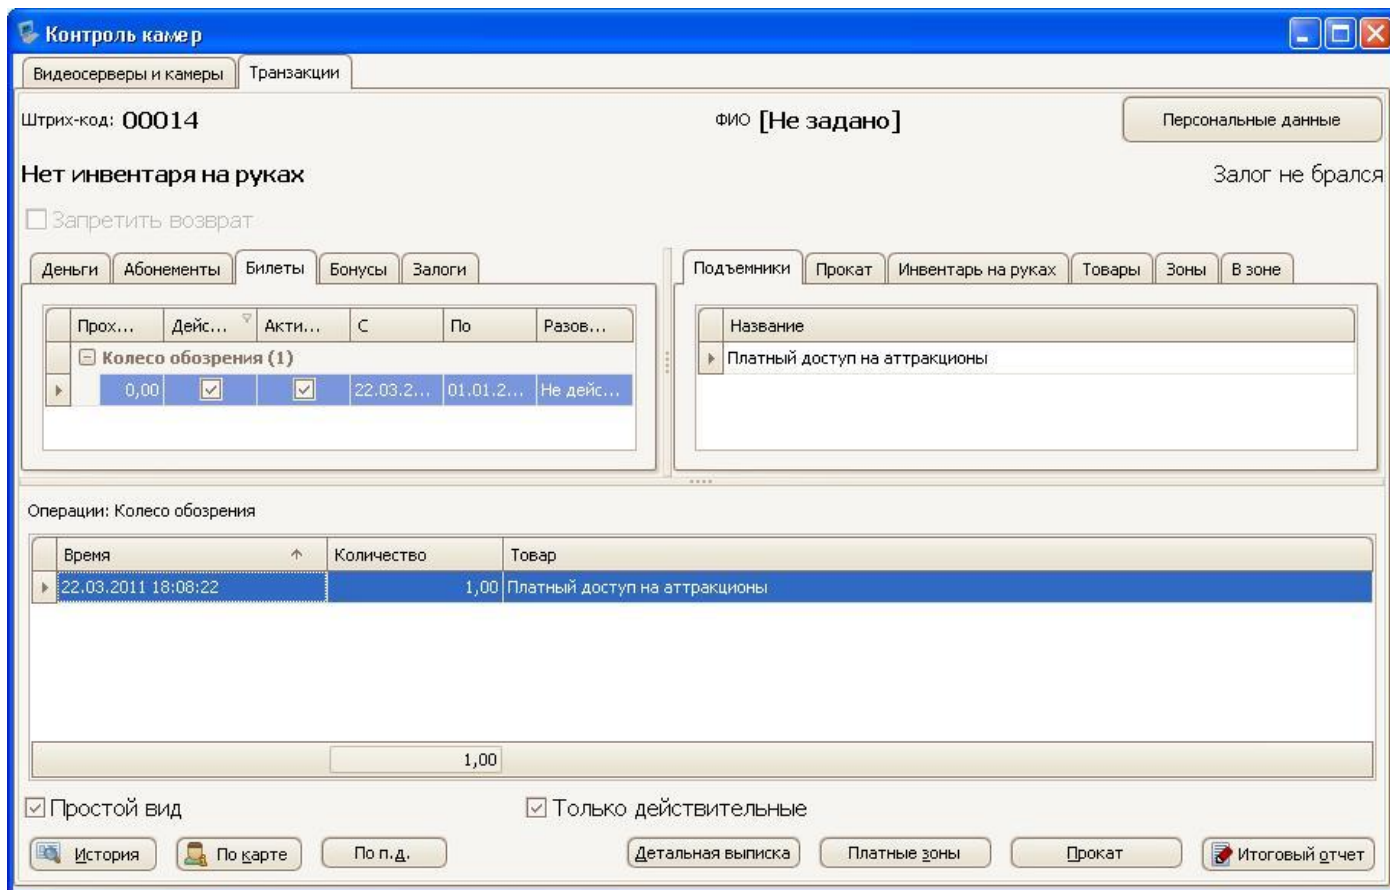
Контроль камер

Видеосерверы и камеры | Транзакции

Штрих-код: 00014

ФИО [Не задано]

Персональные данные

Нет инвентаря на руках

Залог не брался

Запретить возврат

Деньги | Абонементы | Билеты | Бонусы | Залоги

| Прох... | Дейс... | Акти... | С | По | Разов... |
|---|---|---|---|---|---|
| Колесо обозрения (1) | | | | | |
| 0,00 | ☑ | ☑ | 22.03.2... | 01.01.2... | Не дейс... |

Подъемники | Прокат | Инвентарь на руках | Товары | Зоны | В зоне

| Название |
|---|
| Платный доступ на аттракционы |

Операции: Колесо обозрения

| Время | Количество | Товар |
|---|---|---|
| 22.03.2011 18:08:22 | 1,00 | Платный доступ на аттракционы |
| | 1,00 | |

Простой вид

Только действительные

История | По карте | По п.д. | Детальная выписка | Платные зоны | Прокат | Итоговый отчет